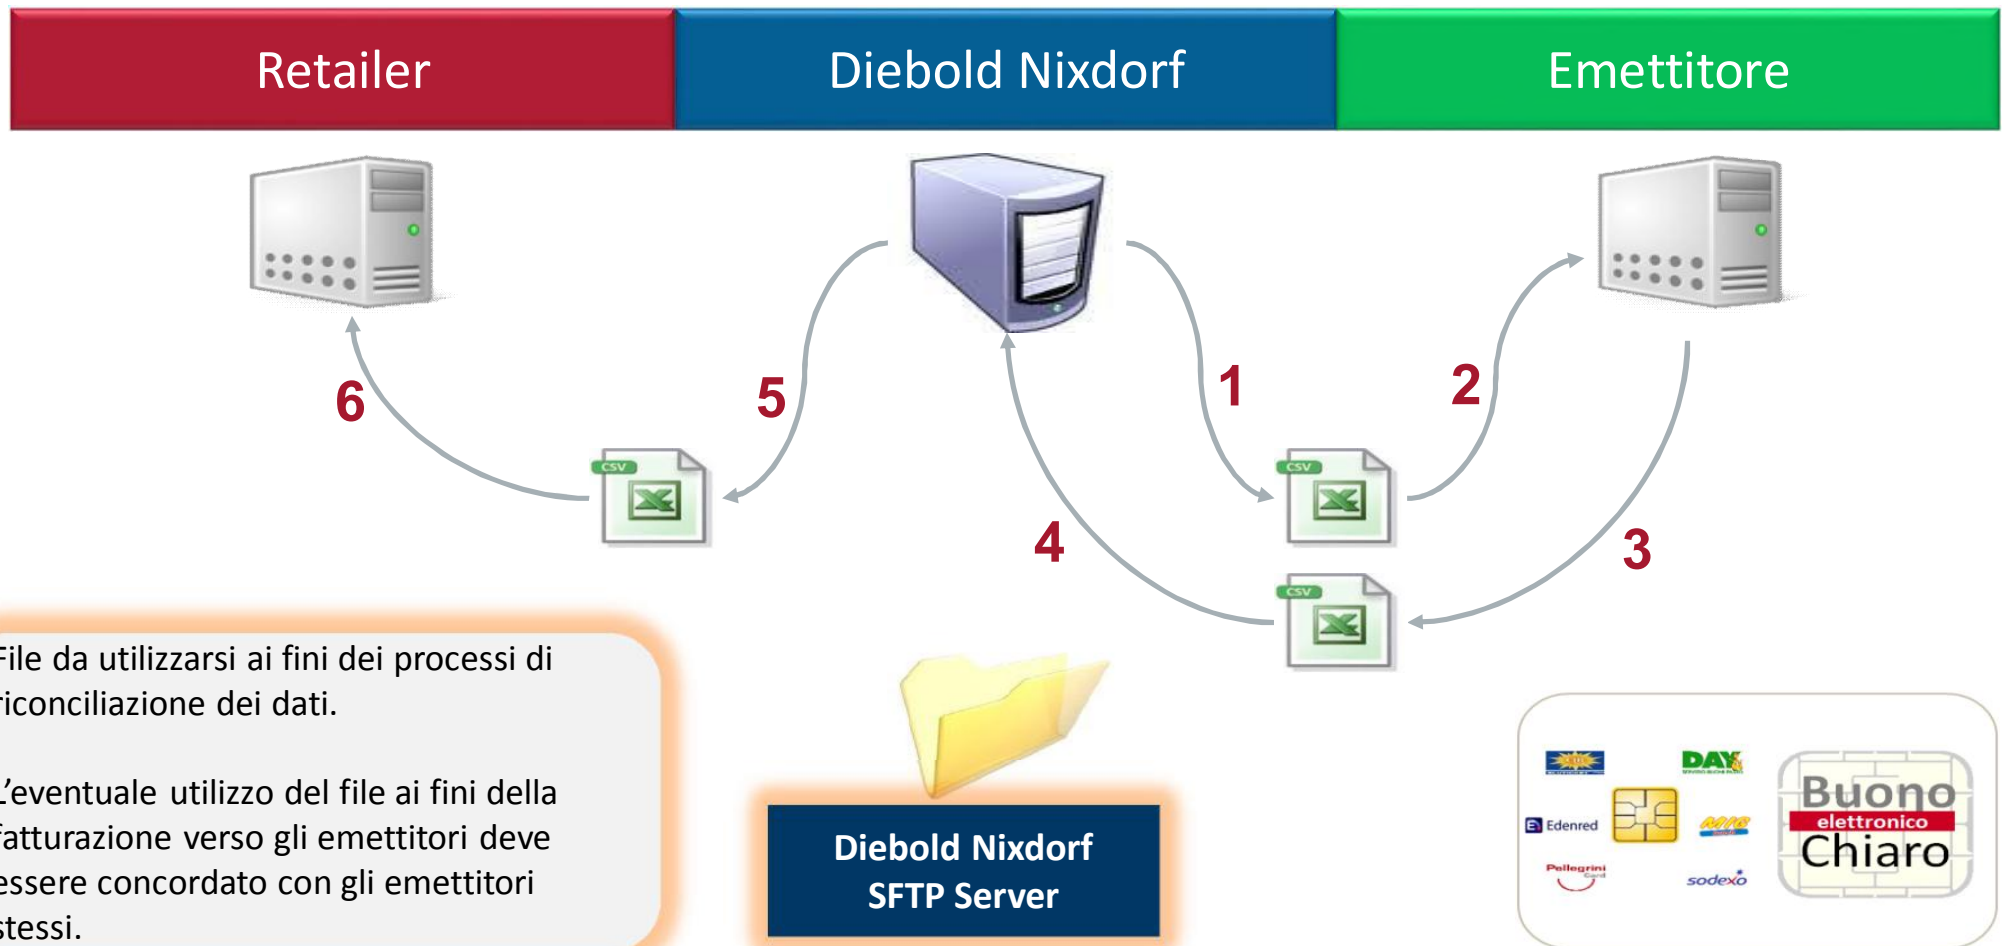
Retailer

Diebold Nixdorf

Emettitore

6

5

1

2

4

3

CSV

CSV

CSV

CSV

File da utilizzarsi ai fini dei processi di riconciliazione dei dati.

L'eventuale utilizzo del file ai fini della fatturazione verso gli emettitori deve essere concordato con gli emettitori stessi.

Diebold Nixdorf SFTP Server

DAY

Edenred

Pellegrini

sodexo

Buono elettronico Chiaro